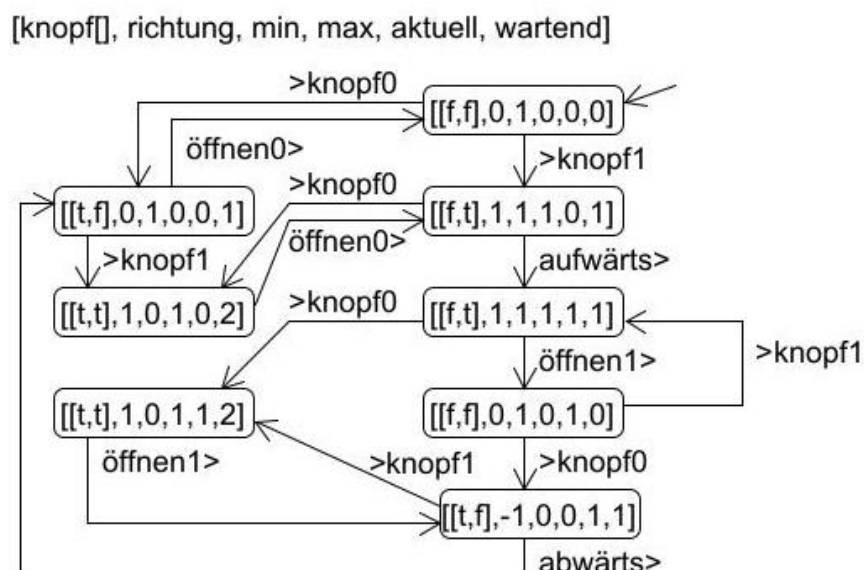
[knopf[], richtung, min, max, aktuell, wartend]

>knopf0

[[f,f],0,1,0,0,0]

öffnen0>

>knopf1

>knopf0

[[t,f],0,1,0,0,1]

[[f,t],1,1,1,0,1]

öffnen0>

>knopf1

aufwärts>

[[t,t],1,0,1,0,2]

>knopf0

[[f,t],1,1,1,1,1]

öffnen1>

>knopf1

[[t,t],1,0,1,1,2]

[[f,f],0,1,0,1,0]

öffnen1>

>knopf1

>knopf0

[[t,f],-1,0,0,1,1]

abwärts>